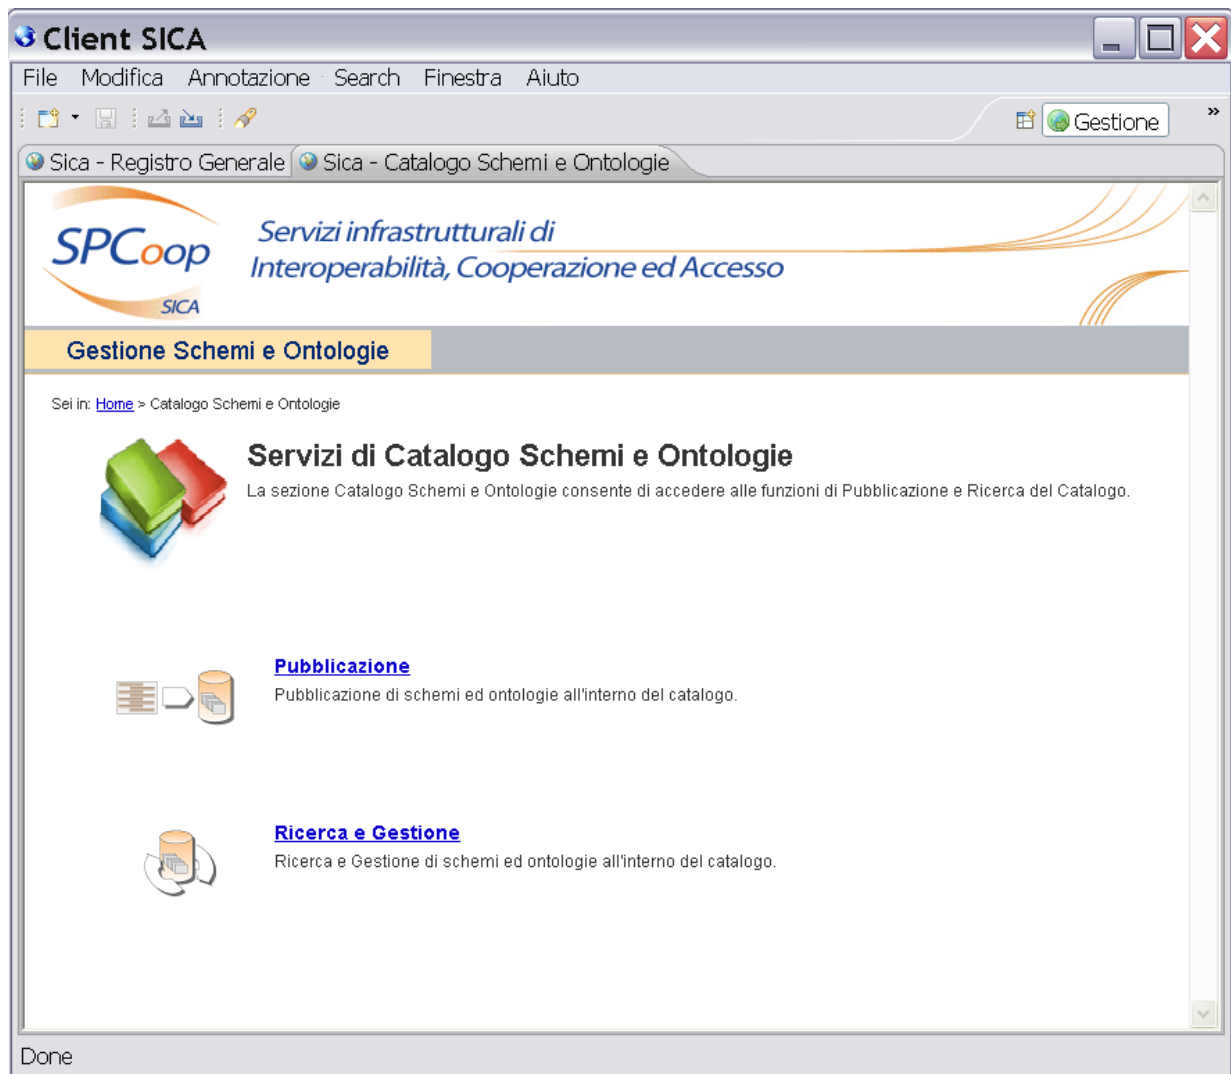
Client SICA

File Modifica Annotazione Search Finestra Aiuto

Gestione

Sica - Registro Generale | Sica - Catalogo Schemi e Ontologie

SPCoop SICA

Servizi infrastrutturali di Interoperabilità, Cooperazione ed Accesso

Gestione Schemi e Ontologie

Sei in: Home > Catalogo Schemi e Ontologie

Servizi di Catalogo Schemi e Ontologie

La sezione Catalogo Schemi e Ontologie consente di accedere alle funzioni di Pubblicazione e Ricerca del Catalogo.

Pubblicazione

Pubblicazione di schemi ed ontologie all'interno del catalogo.

Ricerca e Gestione

Ricerca e Gestione di schemi ed ontologie all'interno del catalogo.

Done